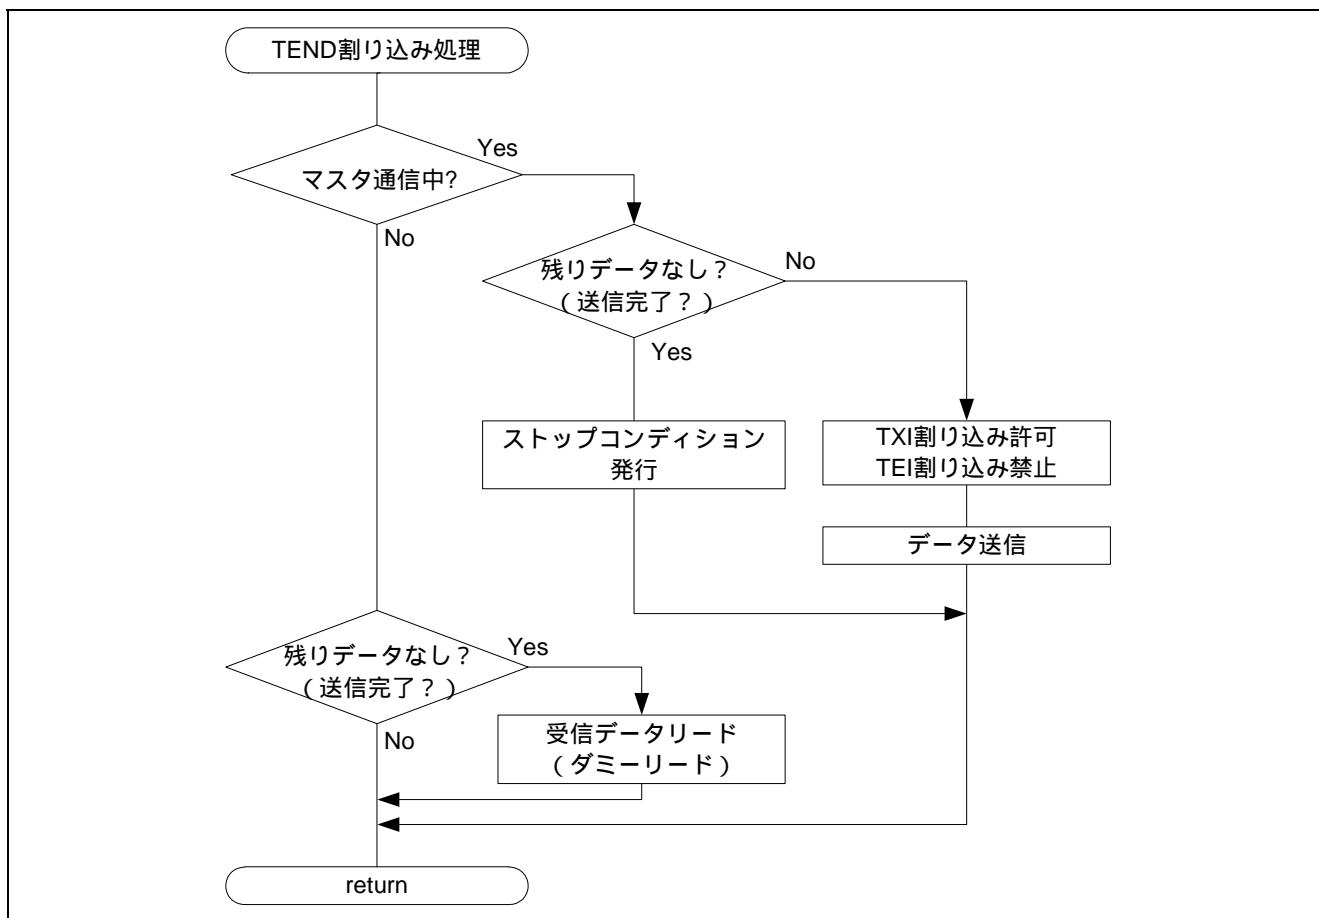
TEND割り込み処理

マスタ通信中?

Yes

No

残りデータなし？
（送信完了？）

No

Yes

ストップコンディション発行

TXI割り込み許可
TEI割り込み禁止

データ送信

残りデータなし？
（送信完了？）

Yes

No

受信データリード
（ダミーリード）

return